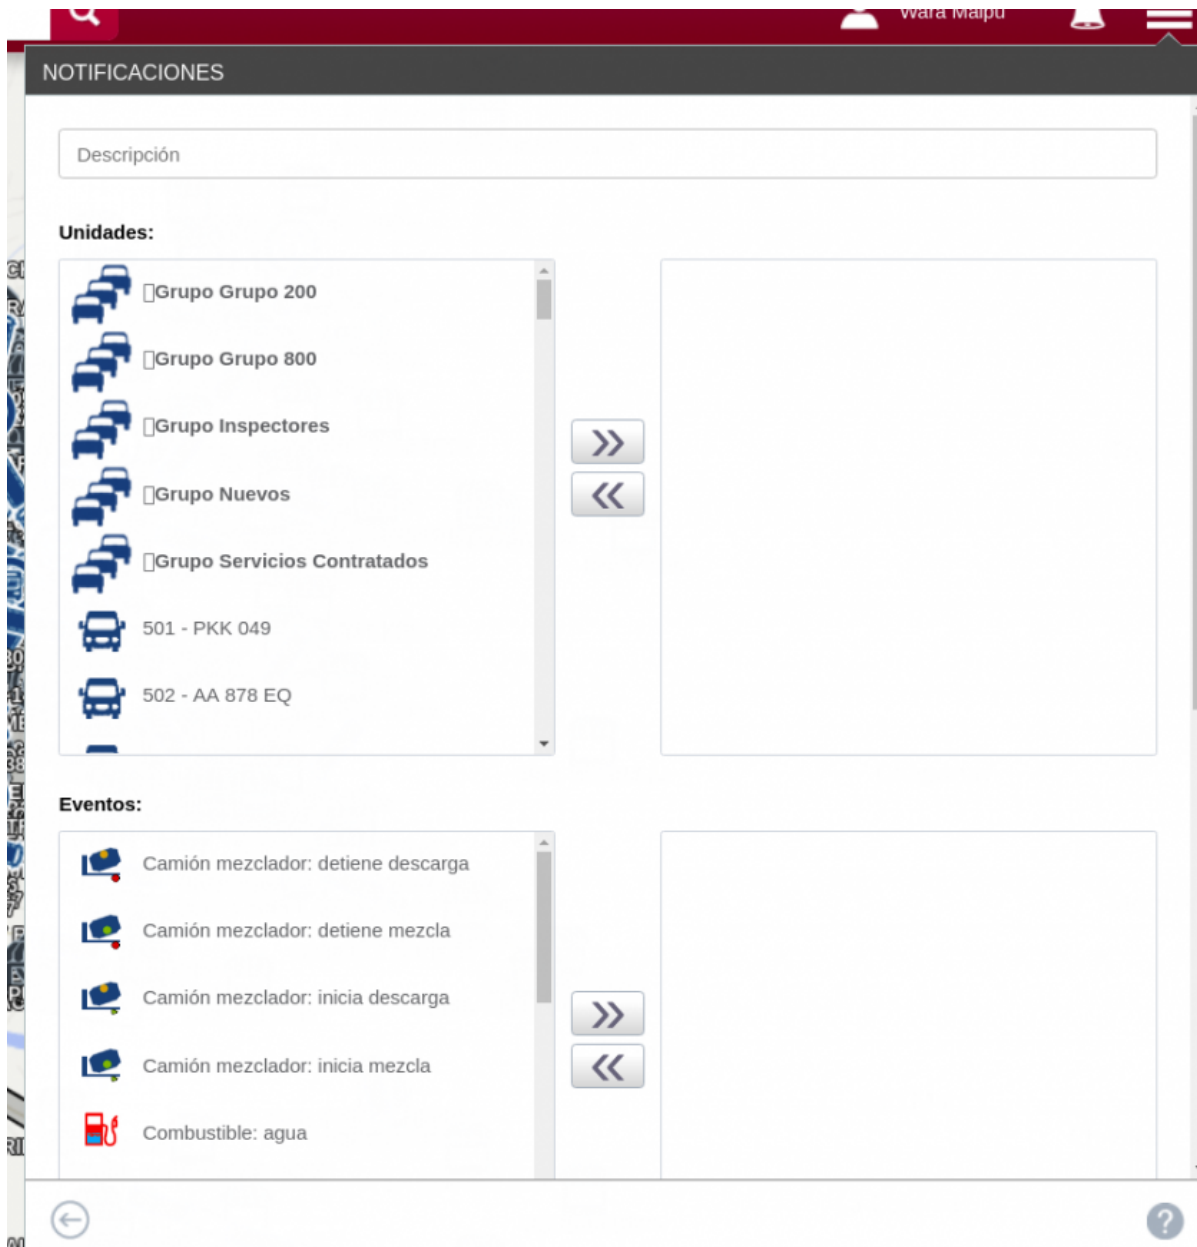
Wara Maipu

NOTIFICACIONES

Descripción

Unidades:

Grupo Grupo 200
Grupo Grupo 800
Grupo Inspectores
Grupo Nuevos
Grupo Servicios Contratados
501 - PKK 049
502 - AA 878 EQ

Eventos:

Camión mezclador: detiene descarga
Camión mezclador: detiene mezcla
Camión mezclador: inicia descarga
Camión mezclador: inicia mezcla
Combustible: agua